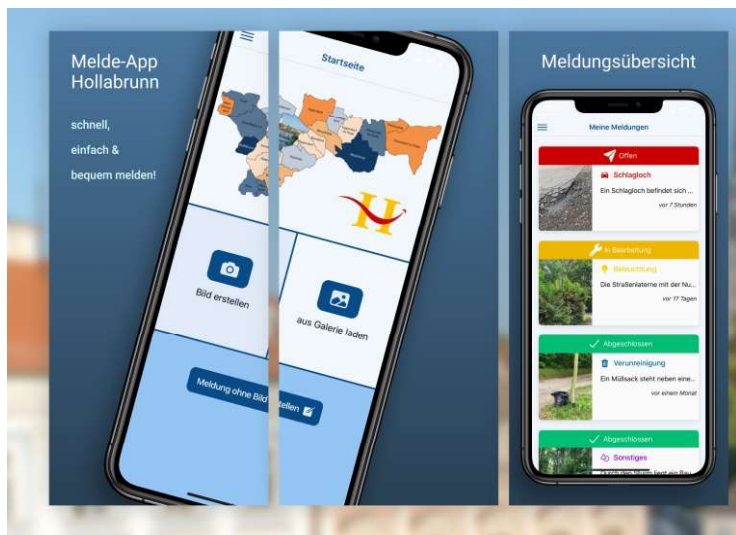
Melde-App Hollabrunn

schnell, einfach & bequem melden!

Startseite

Bild erstellen

aus Galerie laden

Meldung ohne Bild erstellen

Meldungsübersicht

Meine Meldungen

Offen

Schlagloch

Ein Schlagloch befindet sich ...

vor 7 Stunden

In Bearbeitung

Beleuchtung

Die Straßenlaterne mit der Nu...

vor 17 Tagen

Abgeschlossen

Verunreinigung

Ein Müllsack steht neben eine...

vor einem Monat

Abgeschlossen

Sonstiges

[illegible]